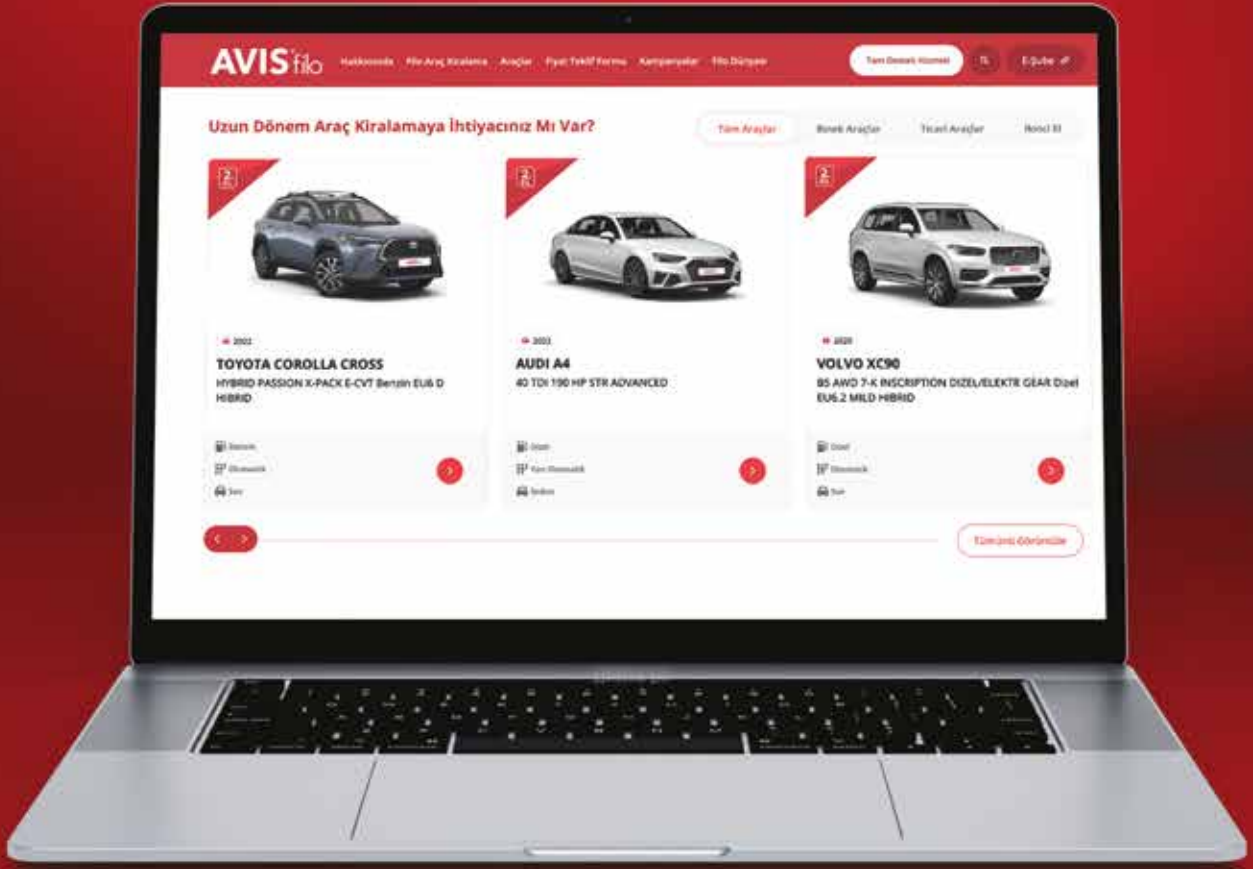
AVIS filo

Hakkımızda Filo Araç Kiralama Araçlar Fiyat Teklif Formu Kampanyalar Filo Dünyası

Tam Destek Hizmeti TL E-Şube

Uzun Dönem Araç Kiralamaya İhtiyacınız Mı Var?

Tüm Araçlar Binek Araçlar Ticari Araçlar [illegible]

2 EL

2022

TOYOTA COROLLA CROSS

HYBRID PASSION X-PACK E-CVT Benzin EU6 D HIBRID

Benzin

Otomatik

Suv

2 EL

2022

AUDI A4

40 TDI 190 HP STR ADVANCED

Dizel

Yarı Otomatik

Sedan

2 EL

2020

VOLVO XC90

B5 AWD 7-K INSCRIPTION DIZEL/ELEKTR GEAR Dizel EU6.2 MILD HIBRID

Dizel

Otomatik

Suv

Tümünü Görüntüle